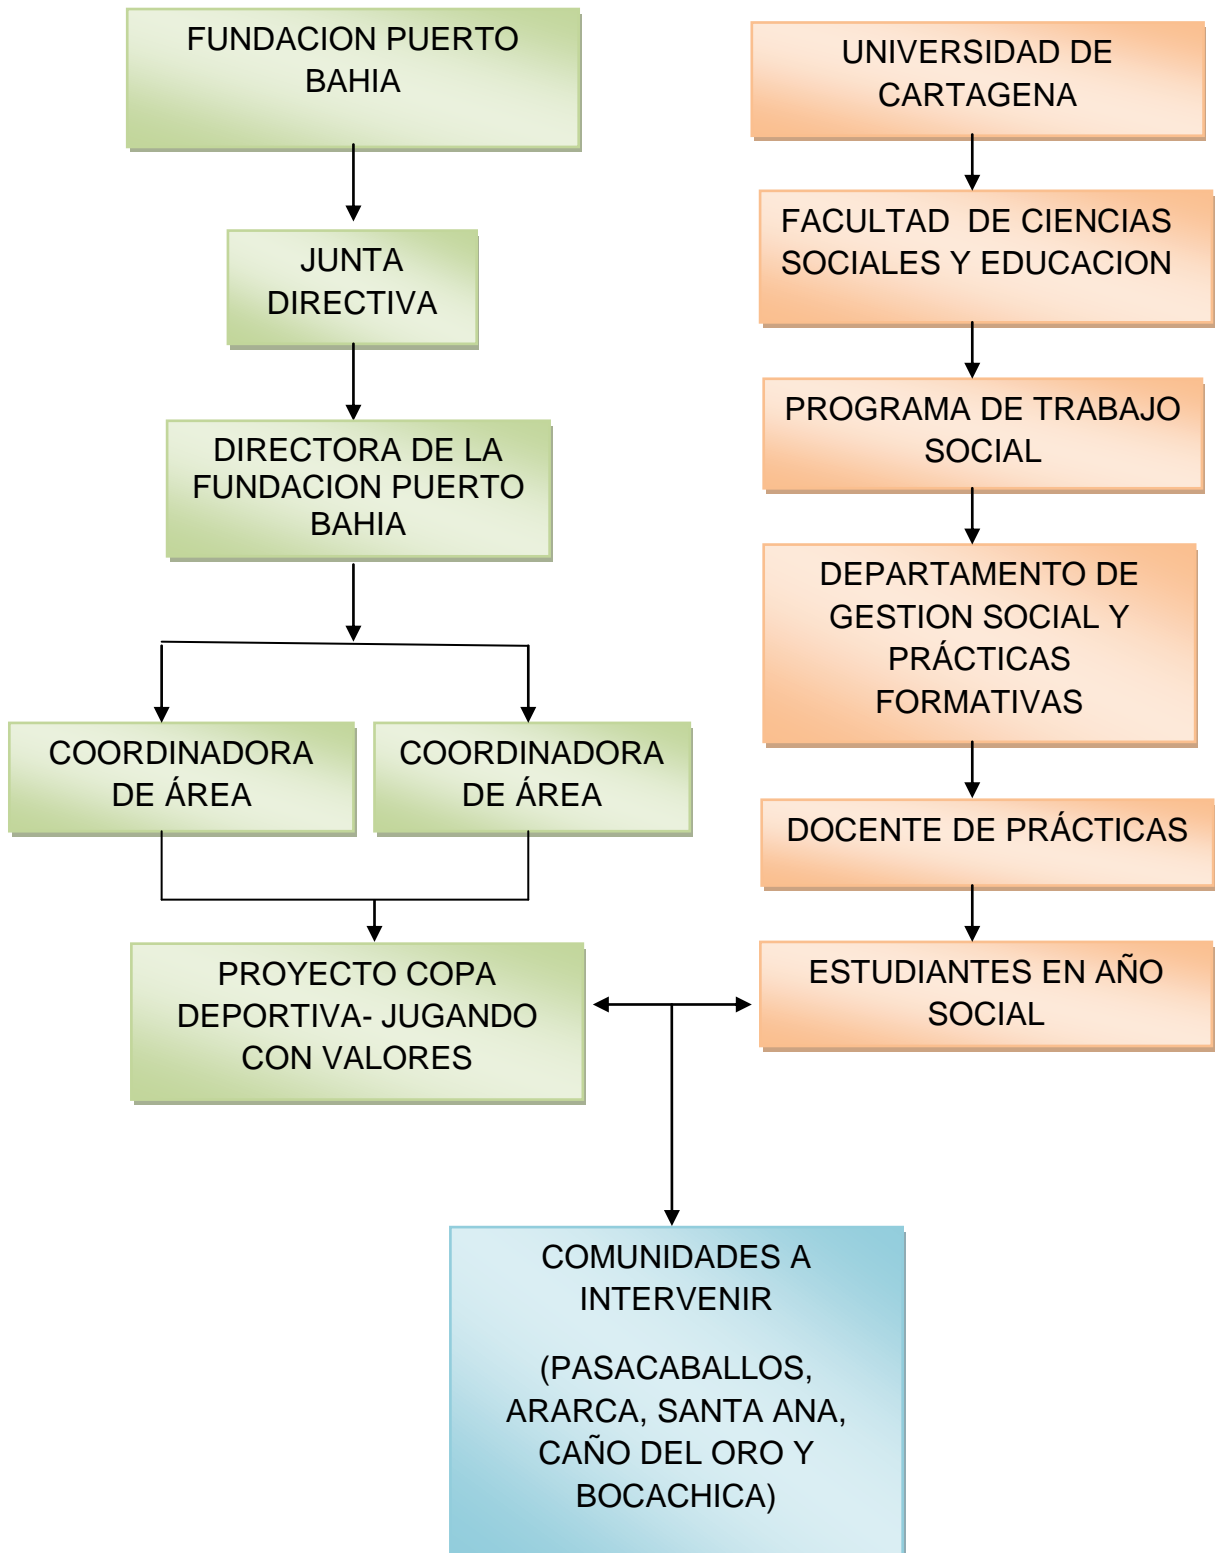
FUNDACION PUERTO BAHIA

JUNTA DIRECTIVA

DIRECTORA DE LA FUNDACION PUERTO BAHIA

COORDINADORA DE ÁREA

COORDINADORA DE ÁREA

PROYECTO COPA DEPORTIVA- JUGANDO CON VALORES

UNIVERSIDAD DE CARTAGENA

FACULTAD DE CIENCIAS SOCIALES Y EDUCACION

PROGRAMA DE TRABAJO SOCIAL

DEPARTAMENTO DE GESTION SOCIAL Y PRÁCTICAS FORMATIVAS

DOCENTE DE PRÁCTICAS

ESTUDIANTES EN AÑO SOCIAL

COMUNIDADES A INTERVENIR

(PASACABALLOS, ARARCA, SANTA ANA, CAÑO DEL ORO Y BOCACHICA)